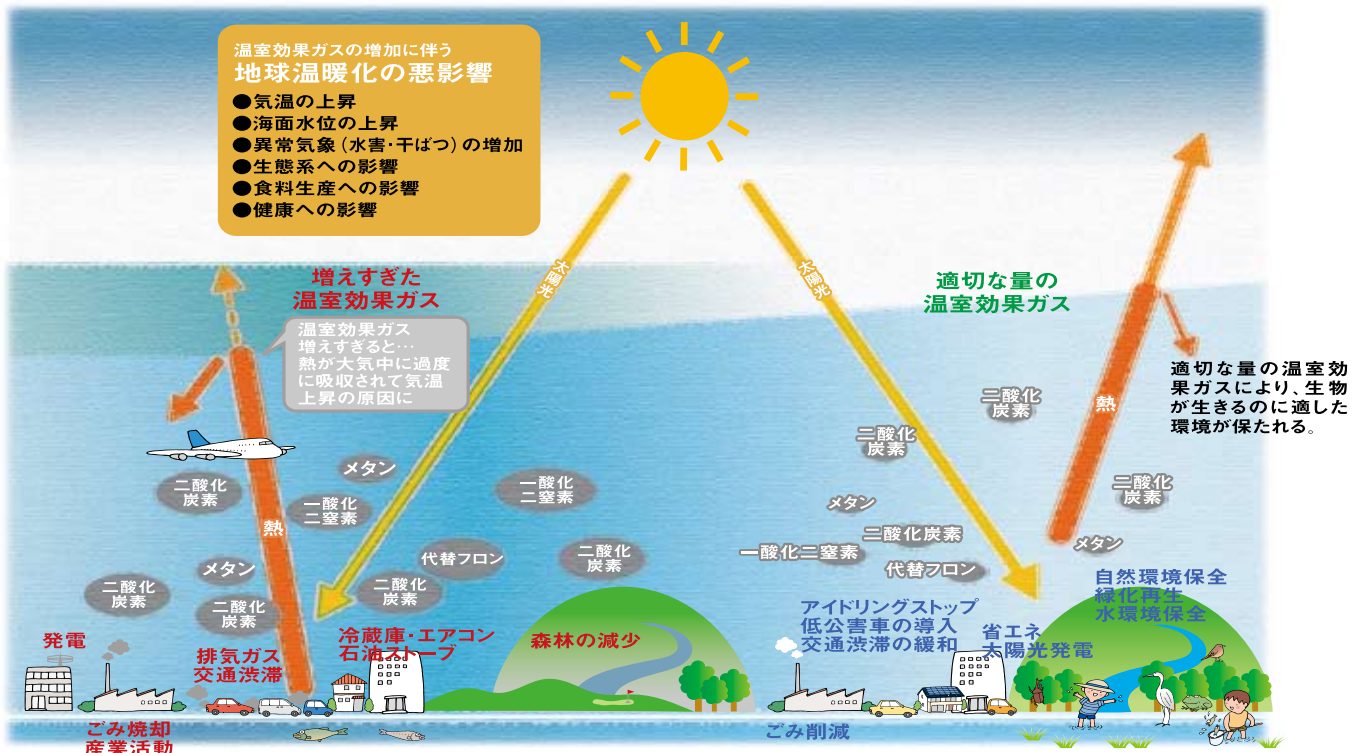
温室効果ガスの増加に伴う
地球温暖化の悪影響
●気温の上昇
●海面水位の上昇
●異常気象（水害・干ばつ）の増加
●生態系への影響
●食料生産への影響
●健康への影響

増えすぎた
温室効果ガス

温室効果ガス
増えすぎると…
熱が大気中に過度に吸収されて気温上昇の原因に

太陽光

太陽光

適切な量の
温室効果ガス

適切な量の温室効果ガスにより、生物が生きるのに適した環境が保たれる。

熱

熱

二酸化炭素

メタン

一酸化二窒素

二酸化炭素

メタン

二酸化炭素

代替フロン

一酸化二窒素

二酸化炭素

二酸化炭素

二酸化炭素

二酸化炭素

メタン

二酸化炭素

一酸化二窒素

代替フロン

二酸化炭素

メタン

発電

排気ガス
交通渋滞

冷蔵庫・エアコン
石油ストーブ

森林の減少

ごみ焼却
産業活動

アイドリングストップ
低公害車の導入
交通渋滞の緩和

省エネ
太陽光発電

自然環境保全
緑化再生
水環境保全

ごみ削減